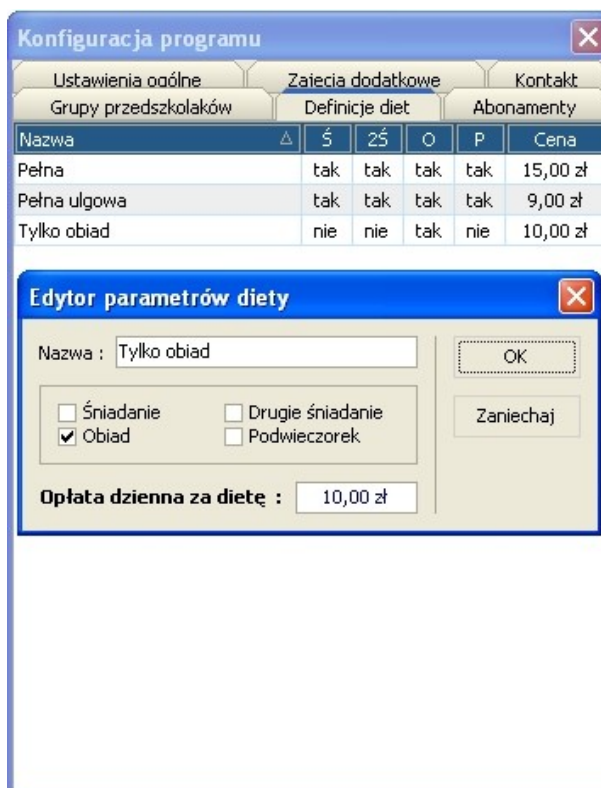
Konfiguracja programu

Ustawienia ogólne
Zajęcia dodatkowe
Kontakt
Grupy przedszkolaków
Definicje diet
Abonamenty

| Nazwa | Ś | 2Ś | O | P | Cena |
|---|---|---|---|---|---|
| Pełna | tak | tak | tak | tak | 15,00 zł |
| Pełna ulgowa | tak | tak | tak | tak | 9,00 zł |
| Tylko obiad | nie | nie | tak | nie | 10,00 zł |

Edytor parametrów diety

Nazwa : Tylko obiad

OK

Zaniechaj

Śniadanie
Drugie śniadanie
Obiad
Podwieczorek

Opłata dzienna za dietę : 10,00 zł